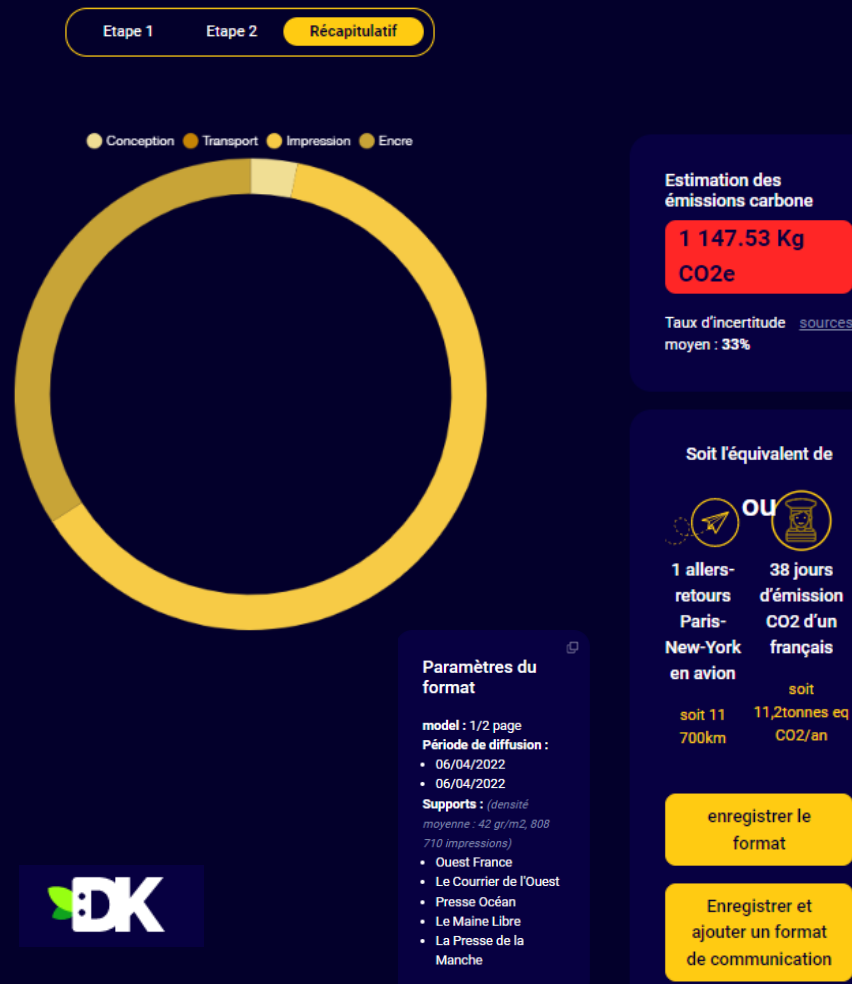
Etape 1 Etape 2 Récapitulatif

Conception Transport Impression Encre

Estimation des émissions carbone

1 147.53 Kg CO2e

Taux d'incertitude moyen : **33%**

sources

Soit l'équivalent de

ou

1 allers-retours Paris-New-York en avion

soit 11 700km

38 jours d'émission CO2 d'un français

soit 11,2tonnes eq CO2/an

Paramètres du format

**model :** 1/2 page
**Période de diffusion :**
- 06/04/2022
- 06/04/2022

**Supports :** (densité moyenne : 42 gr/m2, 808 710 impressions)
- Ouest France
- Le Courrier de l'Ouest
- Presse Océan
- Le Maine Libre
- La Presse de la Manche

enregistrer le format

Enregistrer et ajouter un format de communication

DK